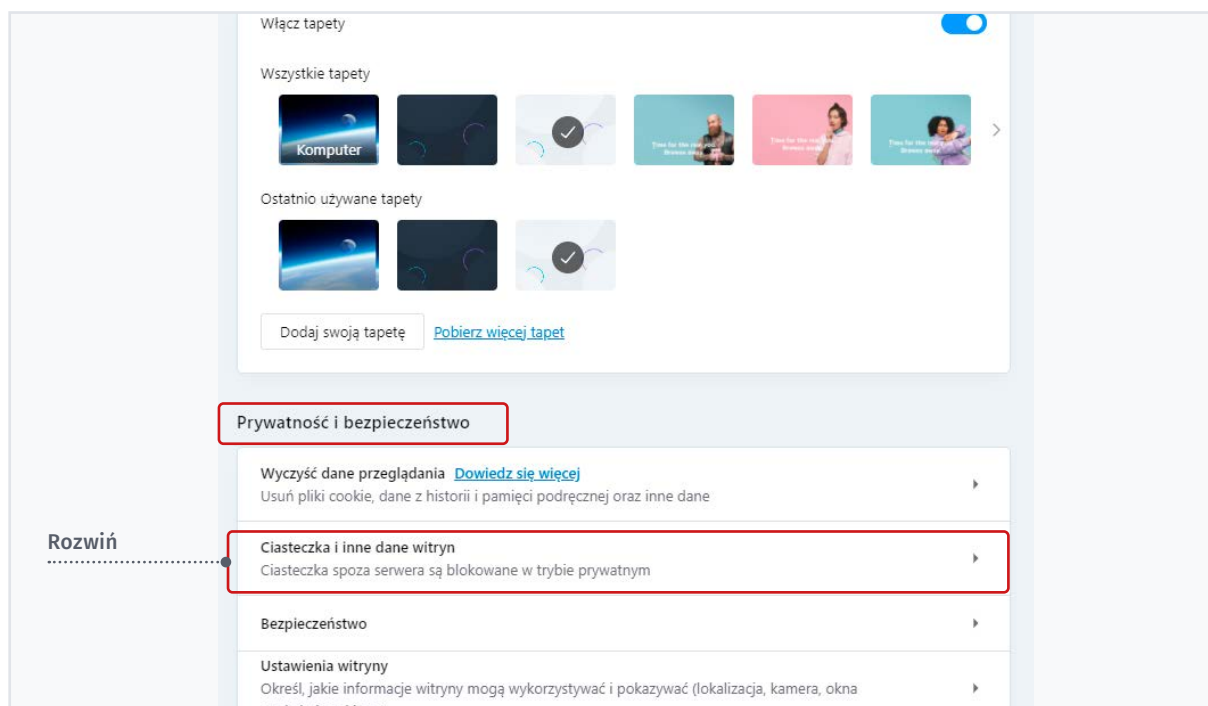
Włącz tapety

Wszystkie tapety

Komputer

Time for the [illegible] Browse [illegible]

Time for the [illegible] Browse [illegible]

Time for the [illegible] Browse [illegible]

Ostatnio używane tapety

Dodaj swoją tapetę

Pobierz więcej tapet

Prywatność i bezpieczeństwo

Wyczyść dane przeglądania Dowiedz się więcej
Usuń pliki cookie, dane z historii i pamięci podręcznej oraz inne dane

Rozwiń

Ciasteczka i inne dane witryn
Ciasteczka spoza serwera są blokowane w trybie prywatnym

Bezpieczeństwo

Ustawienia witryny
Określ, jakie informacje witryny mogą wykorzystywać i pokazywać (lokalizacja, kamera, okna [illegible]